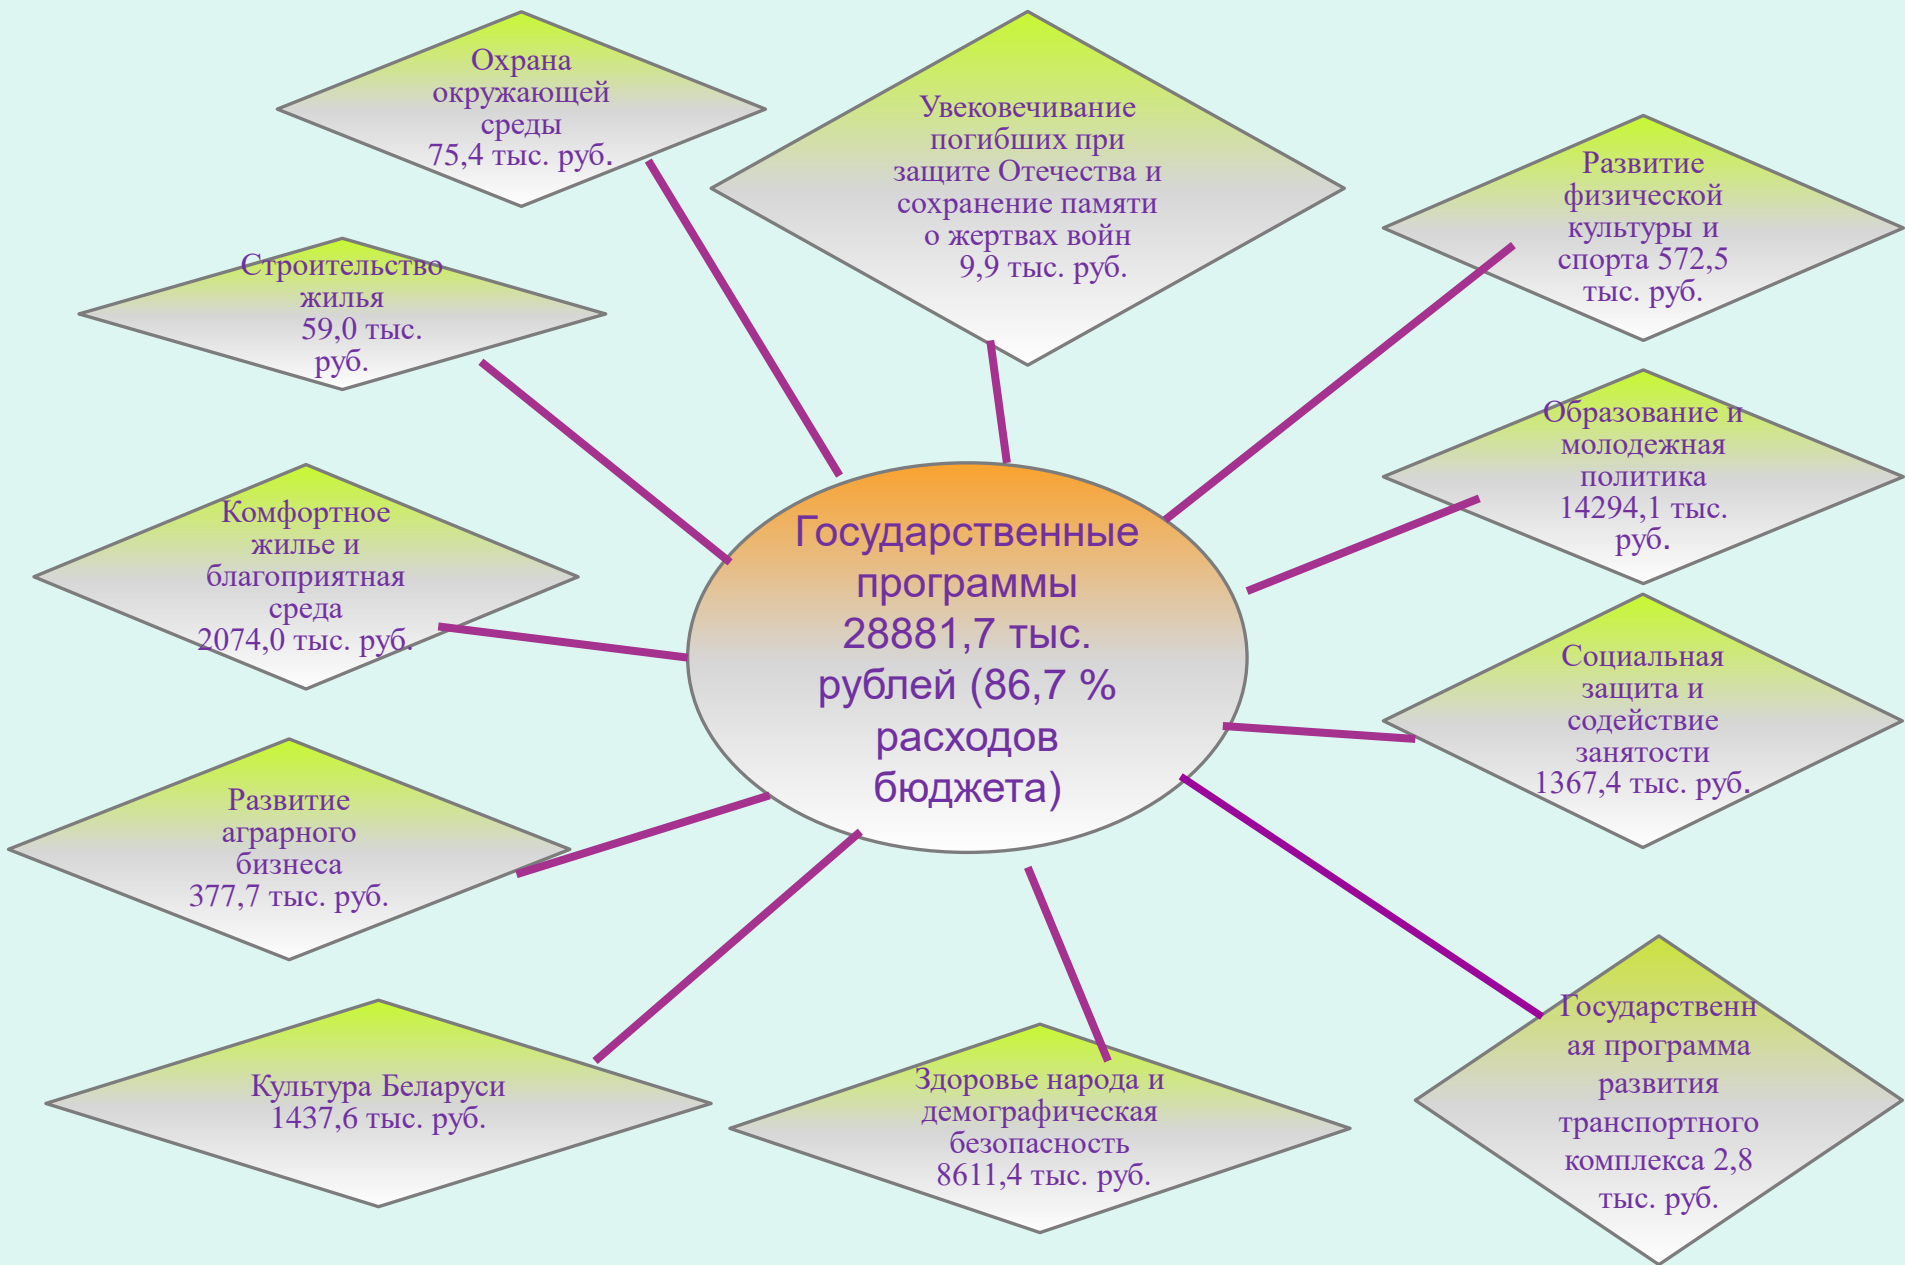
Охрана окружающей среды 75,4 тыс. руб.

Увековечивание погибших при защите Отечества и сохранение памяти о жертвах войн 9,9 тыс. руб.

Развитие физической культуры и спорта 572,5 тыс. руб.

Строительство жилья 59,0 тыс. руб.

Образование и молодежная политика 14294,1 тыс. руб.

Комфортное жилье и благоприятная среда 2074,0 тыс. руб.

Государственные программы 28881,7 тыс. рублей (86,7 % расходов бюджета)

Социальная защита и содействие занятости 1367,4 тыс. руб.

Развитие аграрного бизнеса 377,7 тыс. руб.

Культура Беларуси 1437,6 тыс. руб.

Здоровье народа и демографическая безопасность 8611,4 тыс. руб.

Государственная программа развития транспортного комплекса 2,8 тыс. руб.